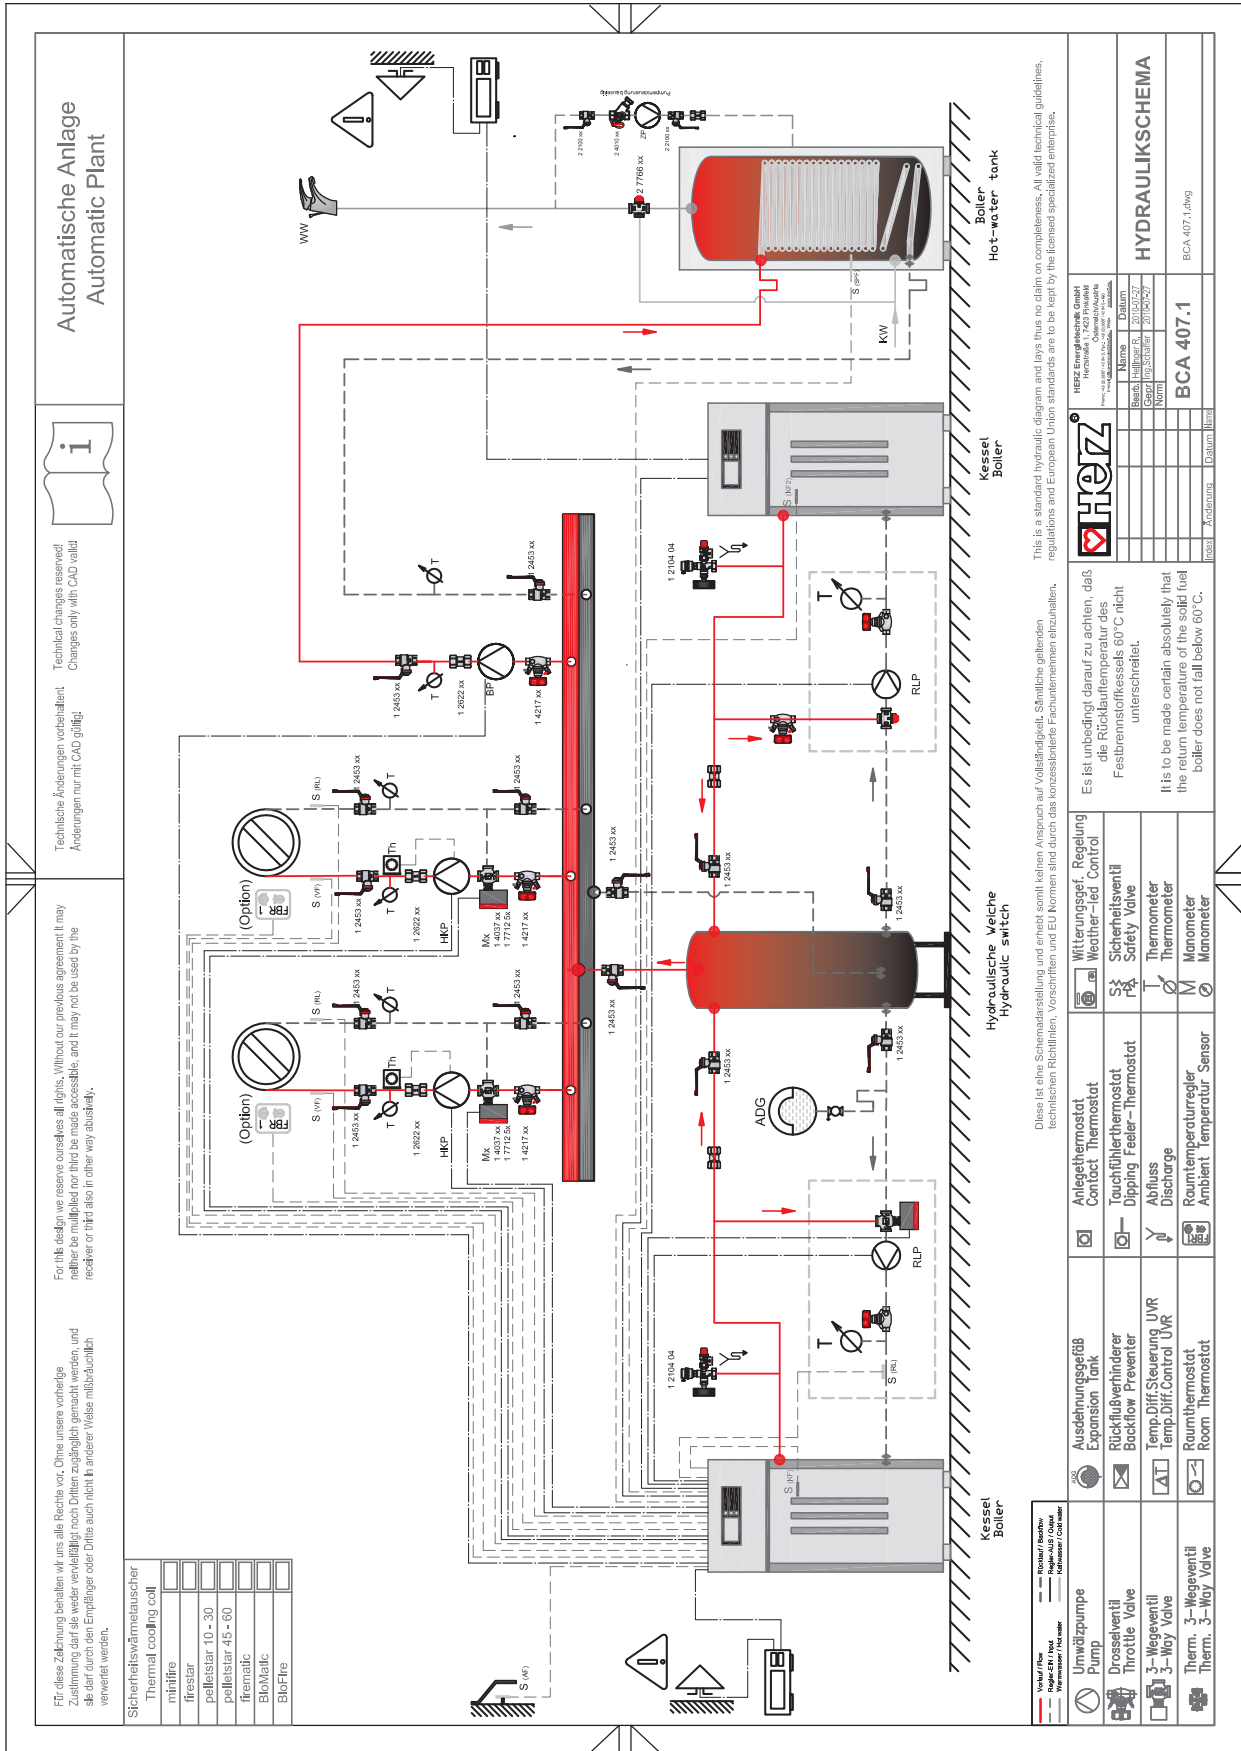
Automatische Anlage
Automatic Plant

i

Technical changes reserved!
Changes only with CAD valid!

Technische Änderungen vorbehalten!
Änderungen nur mit CAD gültig!

For this design we reserve ourselves all rights. Without our previous agreement it may neither be multiplied nor third be made accessible, and it may not be used by the receiver or third also in other way abusively.

Für diese Zeichnung behalten wir uns alle Rechte vor. Ohne unsere vorherige Zustimmung darf sie weder vervielfältigt noch Dritten zugänglich gemacht werden, und sie darf durch den Empfänger oder Dritte auch nicht in anderer Weise mißbräuchlich verwertet werden.

Sicherheitswärmetauscher
Thermal cooling coil

| minifire |
| firestar |
| pelletstar 10 - 30 |
| pelletstar 45 - 60 |
| firematic |
| BioMatic |
| BioFire |

WW
KW
S (BPF)
2 7766 xx
2 2100 xx
2 4010 xx
ZP
Pumpensteuerung Bauseits
Boiler
Hot-water tank
Kessel
Boiler
S (KF2)
S (KF)
S (AF)
S (RL)
S (VF)
1 2104 04
T
RLP
BF
HKP
Mx
Th
1 2453 xx
1 2622 xx
1 4217 xx
1 4037 xx
1 7712 5x
(Option)
FBR-1
ADG
Hydraulische Weiche
Hydraulic switch

Diese ist eine Schemadarstellung und erhebt somit keinen Anspruch auf Vollständigkeit. Sämtliche geltenden technischen Richtlinien, Vorschriften und EU Normen sind durch das konzessionierte Fachunternehmen einzuhalten.

This is a standard hydraulic diagram and lays thus no claim on completeness. All valid technical guidelines, regulations and European Union standards are to be kept by the licensed specialized enterprise.

Es ist unbedingt darauf zu achten, daß die Rücklauftemperatur des Festbrennstoffkessels 60°C nicht unterschreitet.

It is to be made certain absolutely that the return temperature of the solid fuel boiler does not fall below 60°C.

Vorlauf / Flow
Rücklauf / Backflow
Regler-EIN / Input
Regler-AUS / Output
Warmwasser / Hot water
Kaltwasser / Cold water

Umwälzpumpe
Pump
Drosselventil
Throttle Valve
3-Wegeventil
3-Way Valve
Therm. 3-Wegeventil
Therm. 3-Way Valve
Ausdehnungsgefäß
Expansion Tank
Rückflußverhinderer
Backflow Preventer
Temp.Diff.Steuerung UVR
Temp.Diff.Control UVR
Raumthermostat
Room Thermostat
Anlegethermostat
Contact Thermostat
Tauchfühlerthermostat
Dipping Feeler-Thermostat
Abfluss
Discharge
Raumtemperaturregler
Ambient Temperatur Sensor
Witterungsgef. Regelung
Weather-led Control
Sicherheitsventil
Safety Valve
Thermometer
Thermometer
Manometer
Manometer

HERZ Energietechnik GmbH
Herzstraße 1, 7423 Pinkafeld
Österreich/Austria

| | Name | Datum |
|---|---|---|
| Bearb. | Hallbauer R. | 2010-07-27 |
| Gepr. | Ing.Schaffer | 2010-07-27 |
| Norm | | |

HYDRAULIKSCHEMA
BCA 407.1
BCA 407.1.dwg
Index Änderung Datum Name